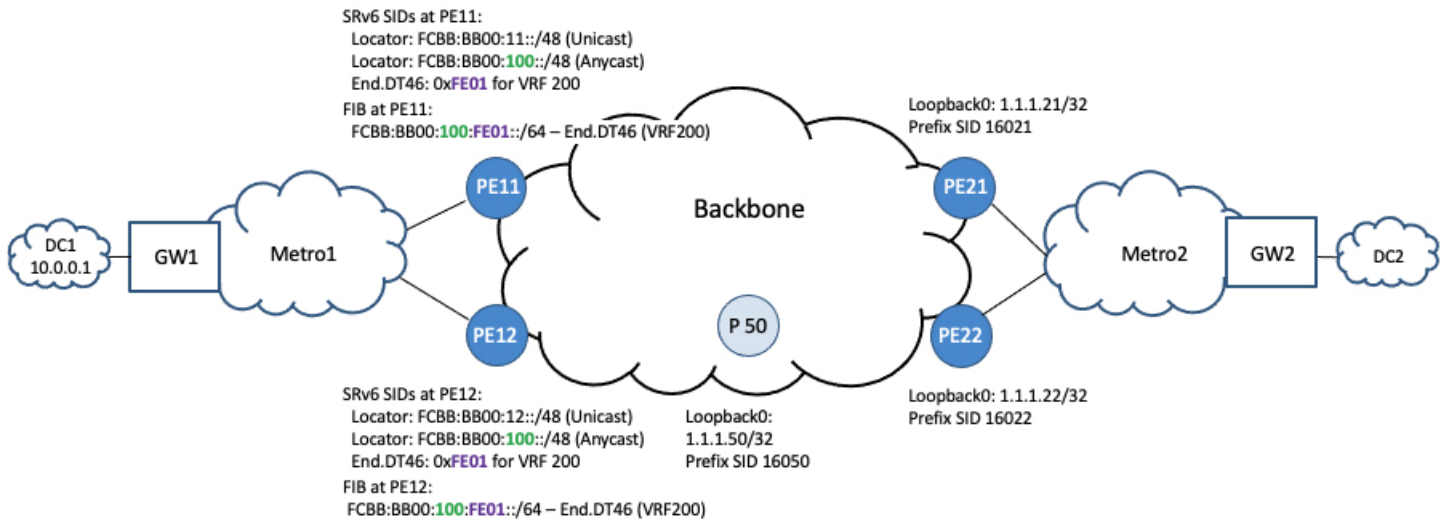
SRv6 SIDs at PE11:
Locator: FCBB:BB00:11::/48 (Unicast)
Locator: FCBB:BB00:100::/48 (Anycast)
End.DT46: 0xFE01 for VRF 200

FIB at PE11:
FCBB:BB00:100:FE01::/64 – End.DT46 (VRF200)

Loopback0: 1.1.1.21/32
Prefix SID 16021

PE11

PE21

Backbone

DC1
10.0.0.1

GW1

Metro1

Metro2

GW2

DC2

PE12

P 50

PE22

SRv6 SIDs at PE12:
Locator: FCBB:BB00:12::/48 (Unicast)
Locator: FCBB:BB00:100::/48 (Anycast)
End.DT46: 0xFE01 for VRF 200

FIB at PE12:
FCBB:BB00:100:FE01::/64 – End.DT46 (VRF200)

Loopback0:
1.1.1.50/32
Prefix SID 16050

Loopback0: 1.1.1.22/32
Prefix SID 16022